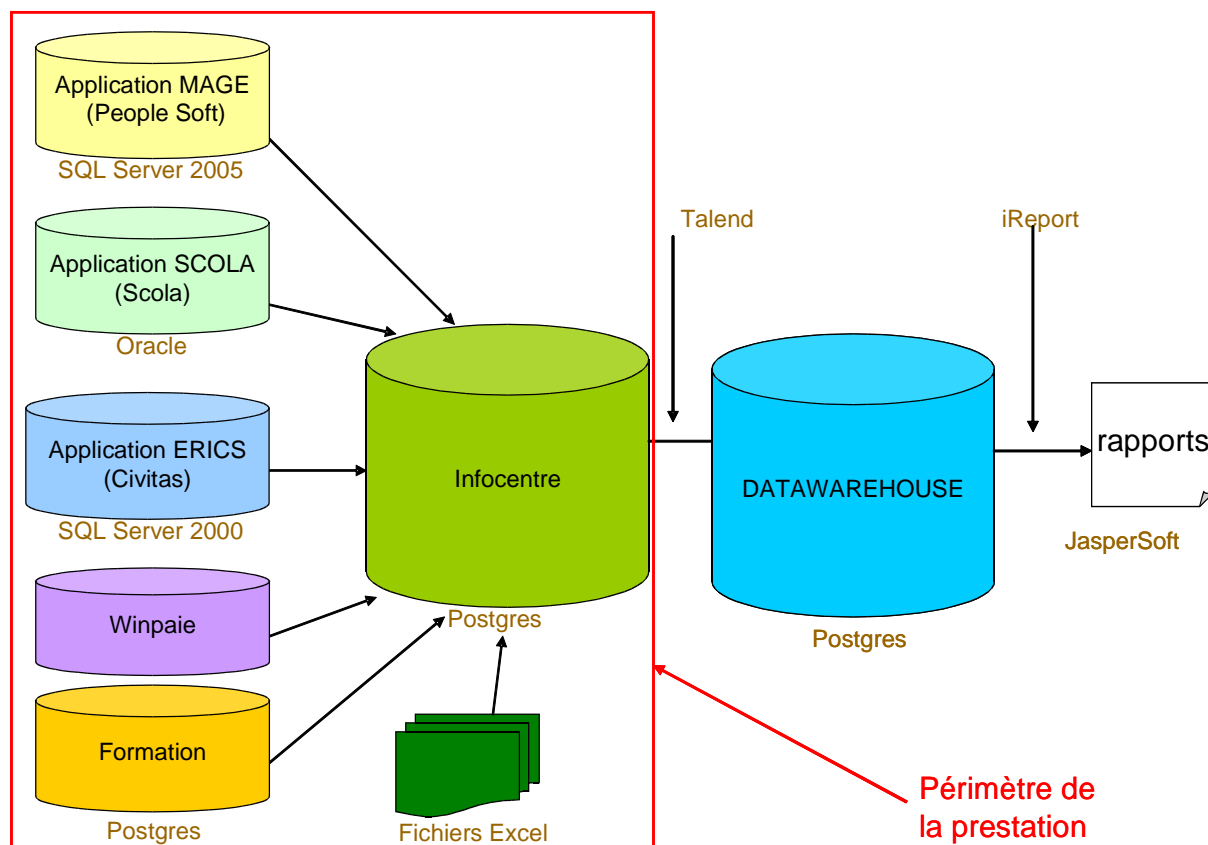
Application MAGE (People Soft)
SQL Server 2005

Application SCOLA (Scola)
Oracle

Application ERICS (Civitas)
SQL Server 2000

Winpaie

Formation
Postgres

Infocentre
Postgres

Fichiers Excel

Talend

DATAWAREHOUSE
Postgres

iReport

rapports
JasperSoft

Périmètre de la prestation